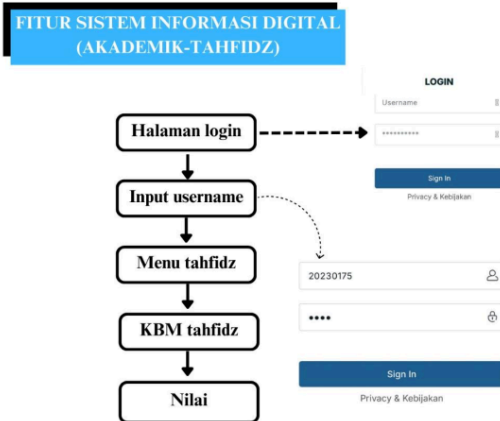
FITUR SISTEM INFORMASI DIGITAL (AKADEMIK-TAHFIDZ)

LOGIN

Username

••••••••••

Sign In

Privacy & Kebijakan

Halaman login

Input username

Menu tahfidz

KBM tahfidz

Nilai

20230175

••••

Sign In

Privacy & Kebijakan